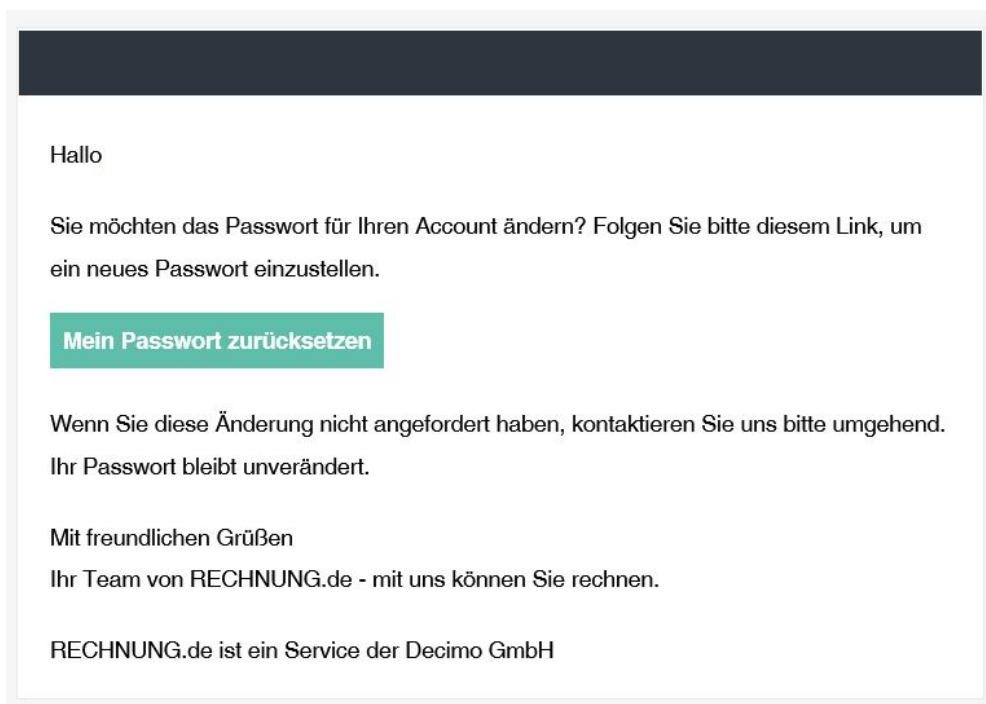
Hallo

Sie möchten das Passwort für Ihren Account ändern? Folgen Sie bitte diesem Link, um ein neues Passwort einzustellen.

Mein Passwort zurücksetzen

Wenn Sie diese Änderung nicht angefordert haben, kontaktieren Sie uns bitte umgehend. Ihr Passwort bleibt unverändert.

Mit freundlichen Grüßen
Ihr Team von RECHNUNG.de - mit uns können Sie rechnen.

RECHNUNG.de ist ein Service der Decimo GmbH